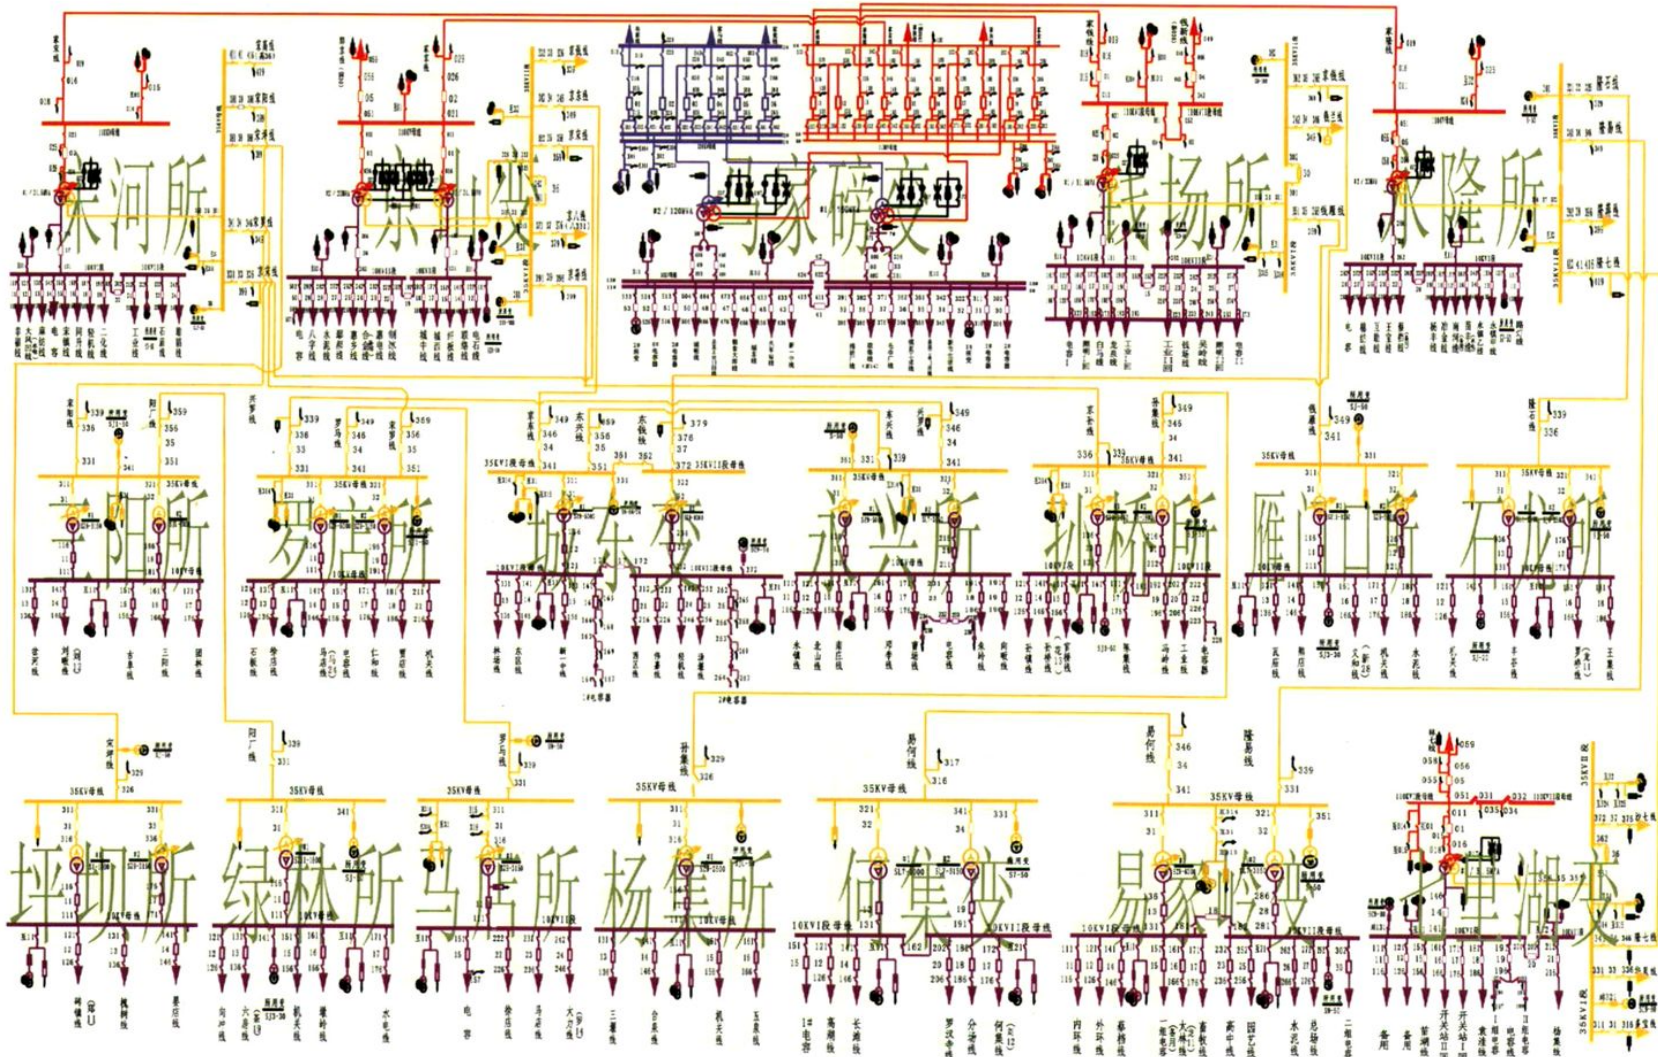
宋河所
宋埠变
马家榜变
钱场所
永隆所
三阳所
罗店所
城东变
永兴所
柳桥所
雁门口所
石龙所
坪坝所
绿林所
马店所
杨集所
何集变
易家岭变
石牌湖变
35KV母线
35KV母线
35KV母线
35KV母线
35KV母线
35KV母线
35KV母线
35KV母线
35KV母线
35KV母线
35KV母线
35KV母线
35KV母线
10KV母线
10KVI段母线
10KVII段母线
35KVI段母线
35KVII段母线